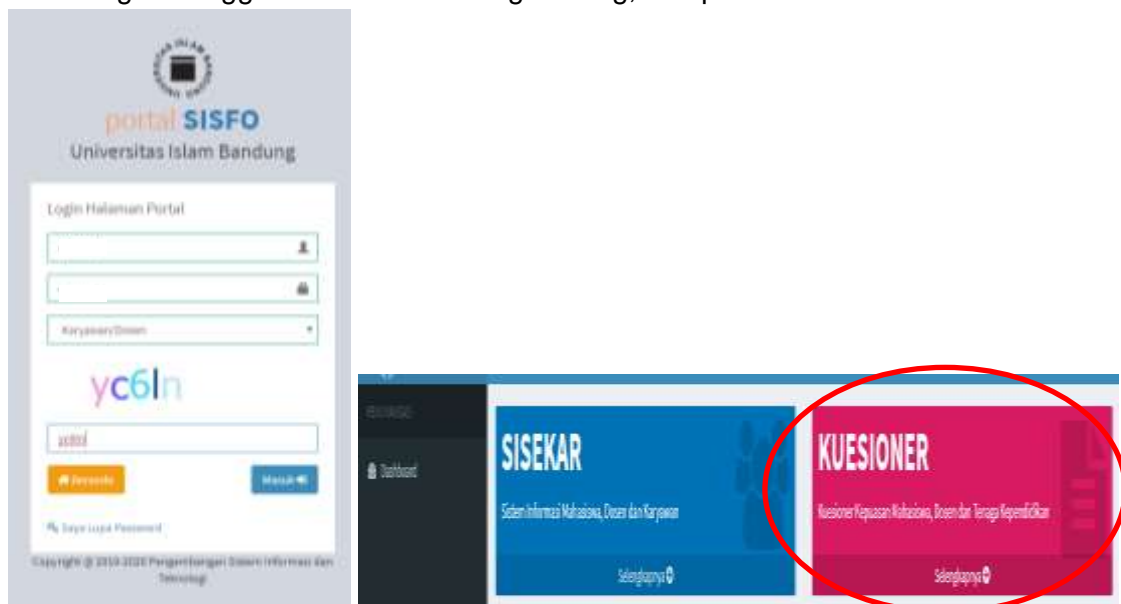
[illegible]

portal SISFO
Universitas Islam Bandung

Login Halaman Portal

Karyawan/Dosen

yc6ln

yc6ol

Beranda

Masuk

Saya Lupa Password

Copyright @ 2019-2020 Pengembangan Sistem Informasi dan Teknologi

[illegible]

Dashboard

SISEKAR
Sistem Informasi Mahasiswa, Dosen dan Karyawan
Selengkapnya

KUESIONER
Kuesioner Kepuasan Mahasiswa, Dosen dan Tenaga Kependidikan
Selengkapnya